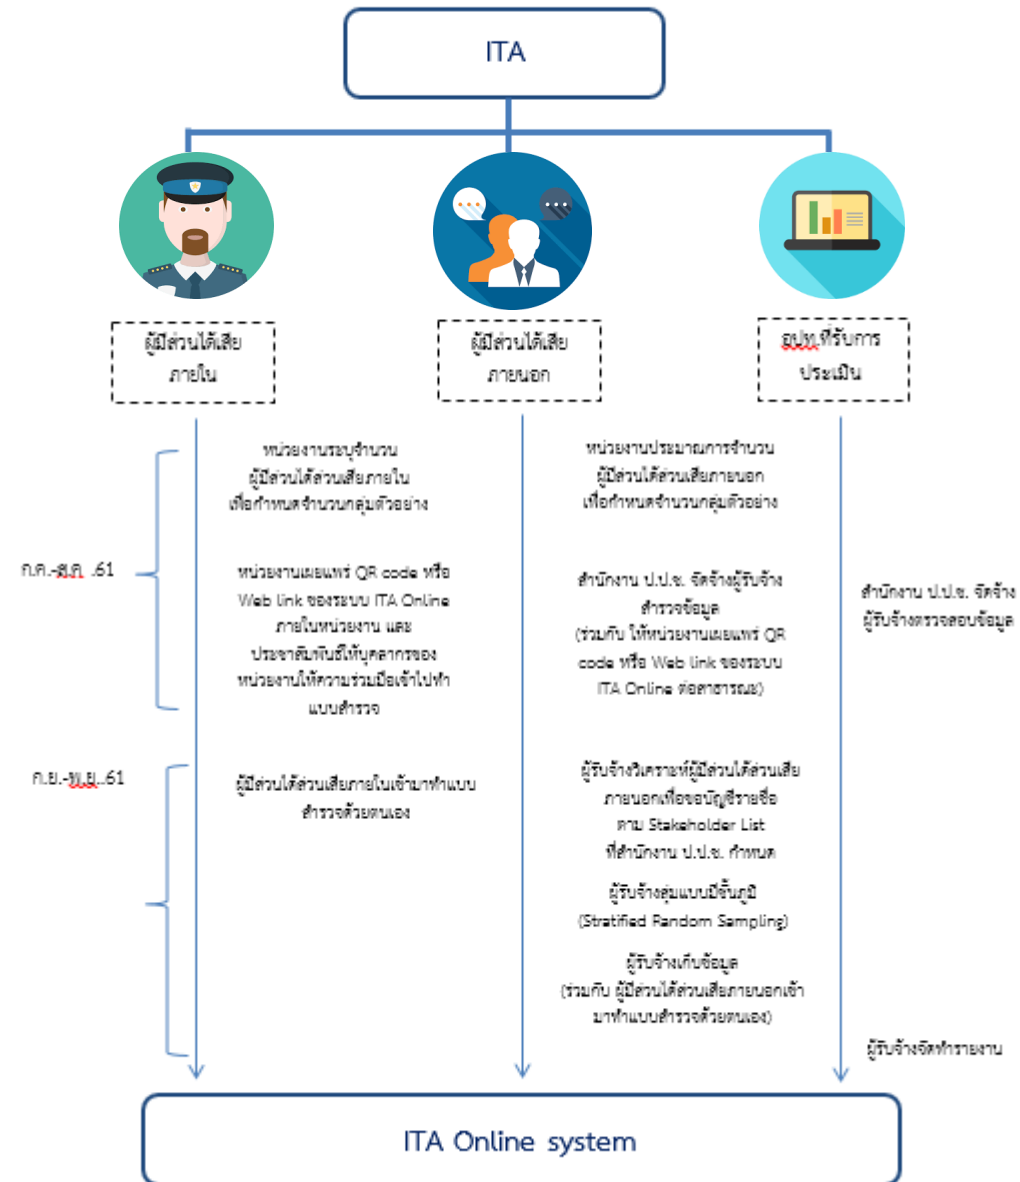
ITA

ผู้มีส่วนได้เสีย ภายใน

ผู้มีส่วนได้เสีย ภายนอก

อปท.ที่รับการ ประเมิน

ก.ค.-ส.ค. .61

หน่วยงานระบุจำนวน ผู้มีส่วนได้ส่วนเสียภายใน เพื่อกำหนดจำนวนกลุ่มตัวอย่าง

หน่วยงานเผยแพร่ QR code หรือ Web link ของระบบ ITA Online ภายในหน่วยงาน และ ประชาสัมพันธ์ให้บุคลากรของ หน่วยงานให้ความร่วมมือเข้าไปทำ แบบสำรวจ

หน่วยงานประมาณการจำนวน ผู้มีส่วนได้ส่วนเสียภายนอก เพื่อกำหนดจำนวนกลุ่มตัวอย่าง

สำนักงาน ป.ป.ช. จัดจ้างผู้รับจ้าง สำรวจข้อมูล (ร่วมกับ ให้หน่วยงานเผยแพร่ QR code หรือ Web link ของระบบ ITA Online ต่อสาธารณะ)

สำนักงาน ป.ป.ช. จัดจ้าง ผู้รับจ้างตรวจสอบข้อมูล

ก.ย.-พ.ย..61

ผู้มีส่วนได้ส่วนเสียภายในเข้ามาทำแบบ สำรวจด้วยตนเอง

ผู้รับจ้างวิเคราะห์ผู้มีส่วนได้ส่วนเสีย ภายนอกเพื่อขอบัญชีรายชื่อ ตาม Stakeholder List ที่สำนักงาน ป.ป.ช. กำหนด

ผู้รับจ้างสุ่มแบบมีชั้นภูมิ (Stratified Random Sampling)

ผู้รับจ้างเก็บข้อมูล (ร่วมกับ ผู้มีส่วนได้ส่วนเสียภายนอกเข้า มาทำแบบสำรวจด้วยตนเอง)

ผู้รับจ้างจัดทำรายงาน

ITA Online system